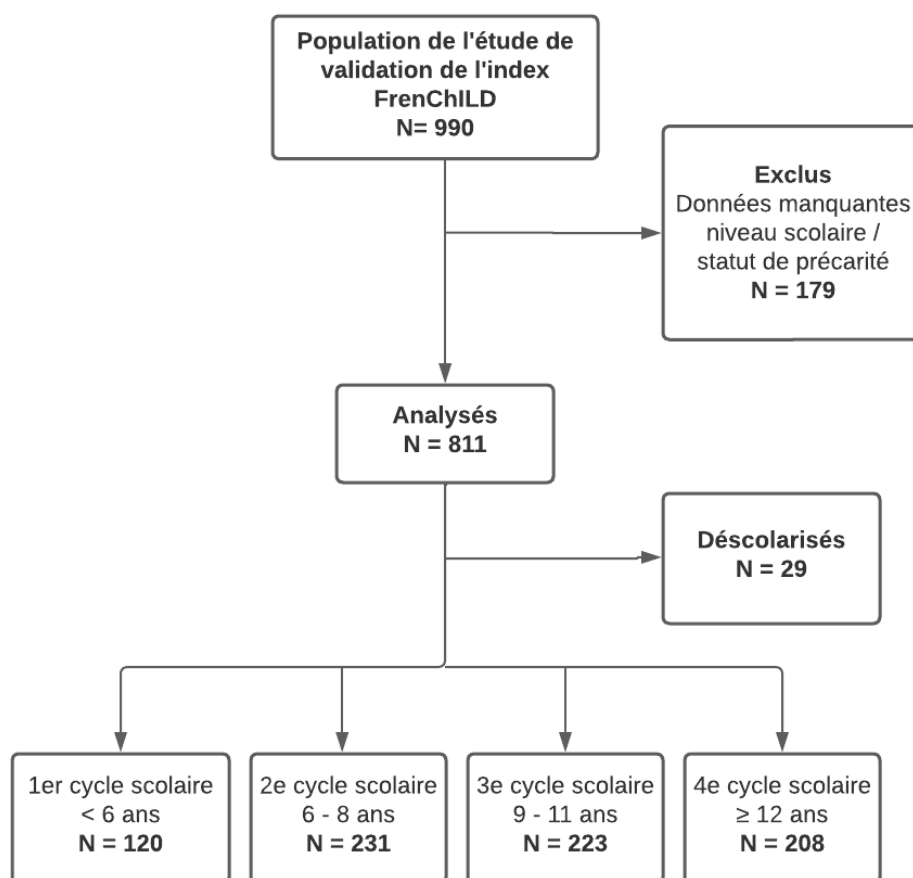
Population de l'étude de validation de l'index FrenChILD
N= 990

Exclus
Données manquantes niveau scolaire / statut de précarité
N = 179

Analysés
N = 811

Déscolarisés
N = 29

1er cycle scolaire
< 6 ans
N = 120

2e cycle scolaire
6 - 8 ans
N = 231

3e cycle scolaire
9 - 11 ans
N = 223

4e cycle scolaire
≥ 12 ans
N = 208